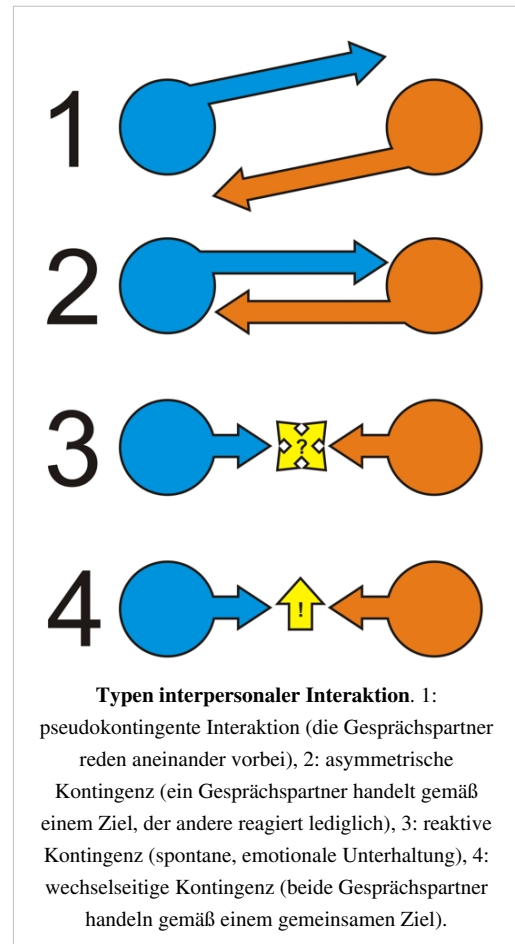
1

2

3 ?

4 !

**Typen interpersonaler Interaktion**. 1: pseudokontingente Interaktion (die Gesprächspartner reden aneinander vorbei), 2: asymmetrische Kontingenz (ein Gesprächspartner handelt gemäß einem Ziel, der andere reagiert lediglich), 3: reaktive Kontingenz (spontane, emotionale Unterhaltung), 4: wechselseitige Kontingenz (beide Gesprächspartner handeln gemäß einem gemeinsamen Ziel).